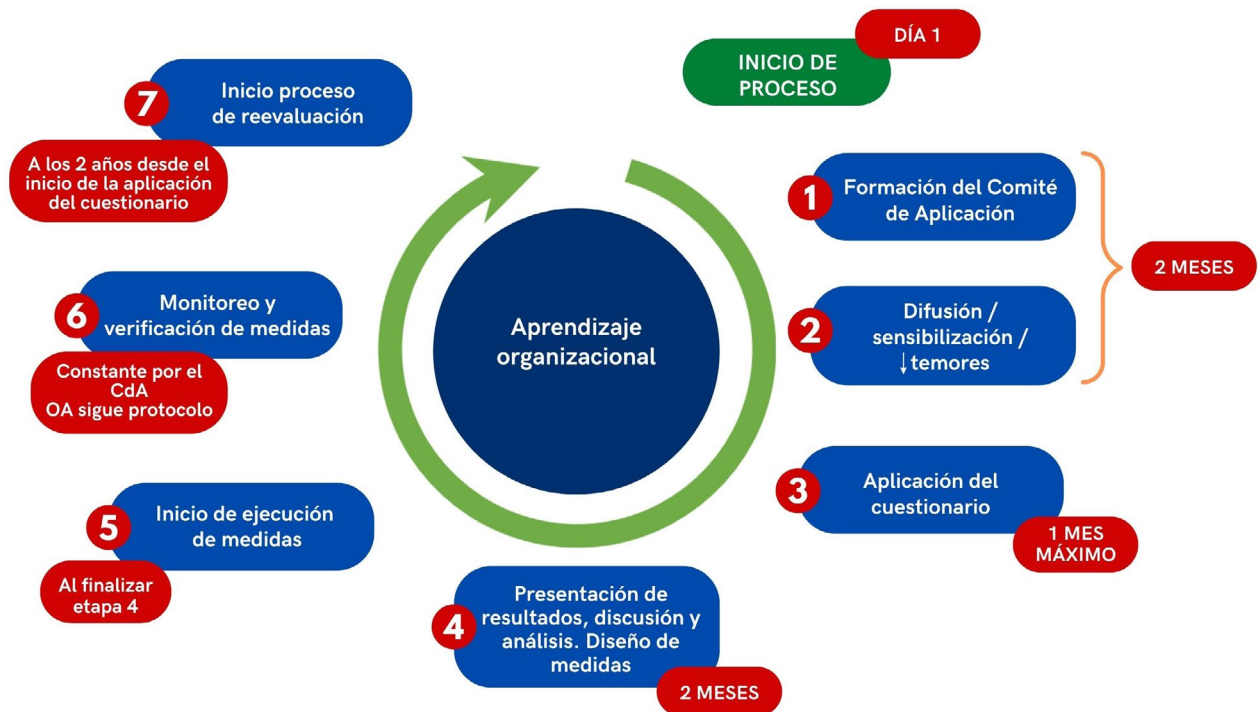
DÍA 1

INICIO DE PROCESO

Aprendizaje organizacional

1 Formación del Comité de Aplicación

2 Difusión / sensibilización / ↓temores

2 MESES

3 Aplicación del cuestionario

1 MES MÁXIMO

4 Presentación de resultados, discusión y análisis. Diseño de medidas

2 MESES

5 Inicio de ejecución de medidas

Al finalizar etapa 4

6 Monitoreo y verificación de medidas

Constante por el CdA
OA sigue protocolo

7 Inicio proceso de reevaluación

A los 2 años desde el inicio de la aplicación del cuestionario